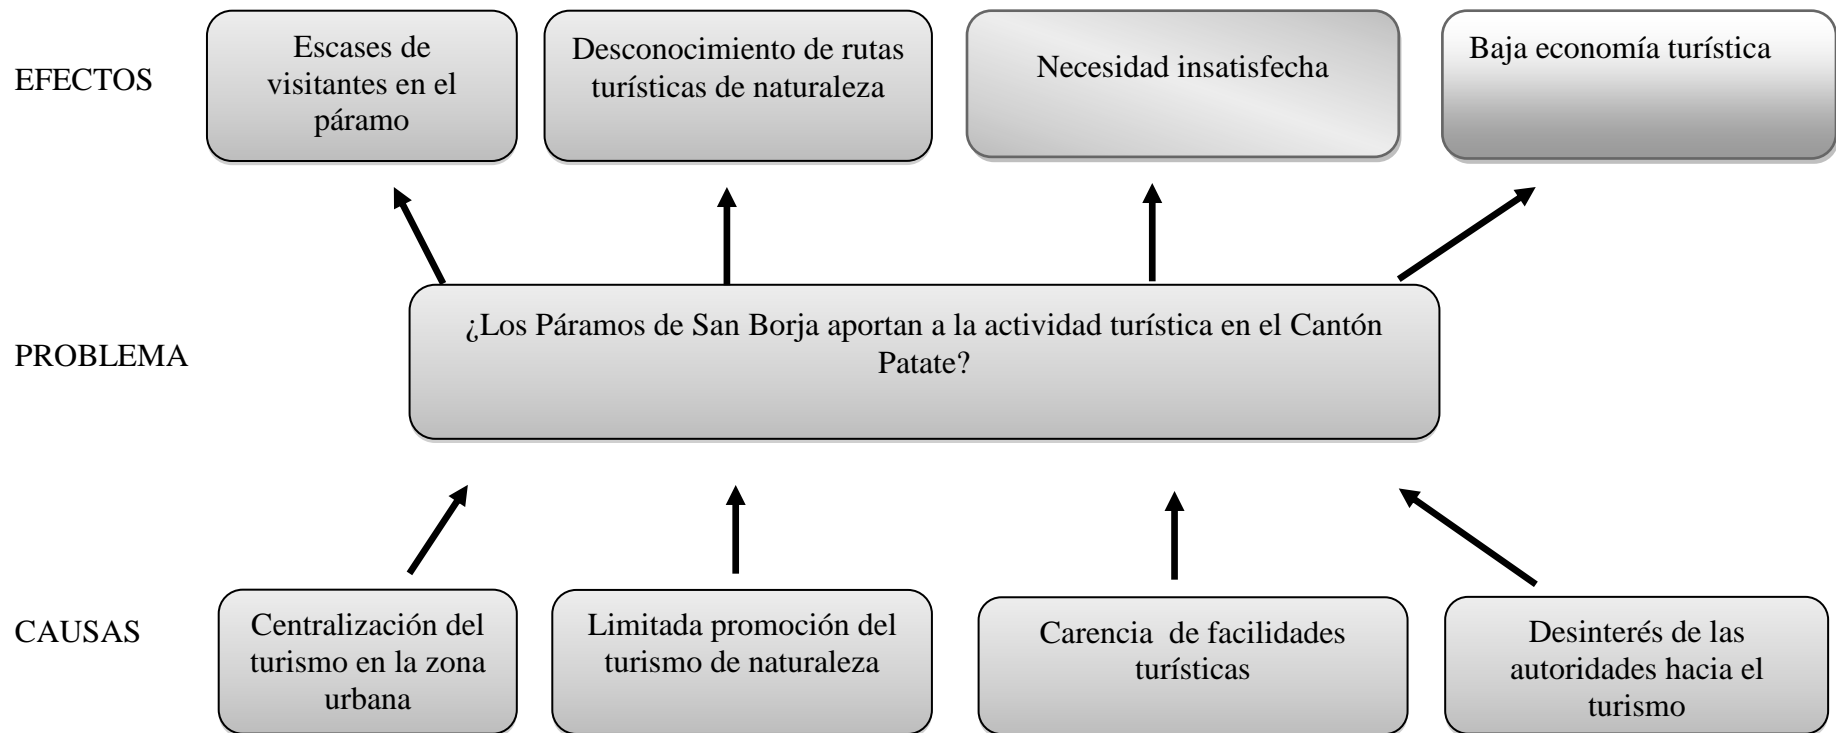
EFECTOS

Escases de visitantes en el páramo

Desconocimiento de rutas turísticas de naturaleza

Necesidad insatisfecha

Baja economía turística

PROBLEMA

¿Los Páramos de San Borja aportan a la actividad turística en el Cantón Patate?

CAUSAS

Centralización del turismo en la zona urbana

Limitada promoción del turismo de naturaleza

Carencia de facilidades turísticas

Desinterés de las autoridades hacia el turismo